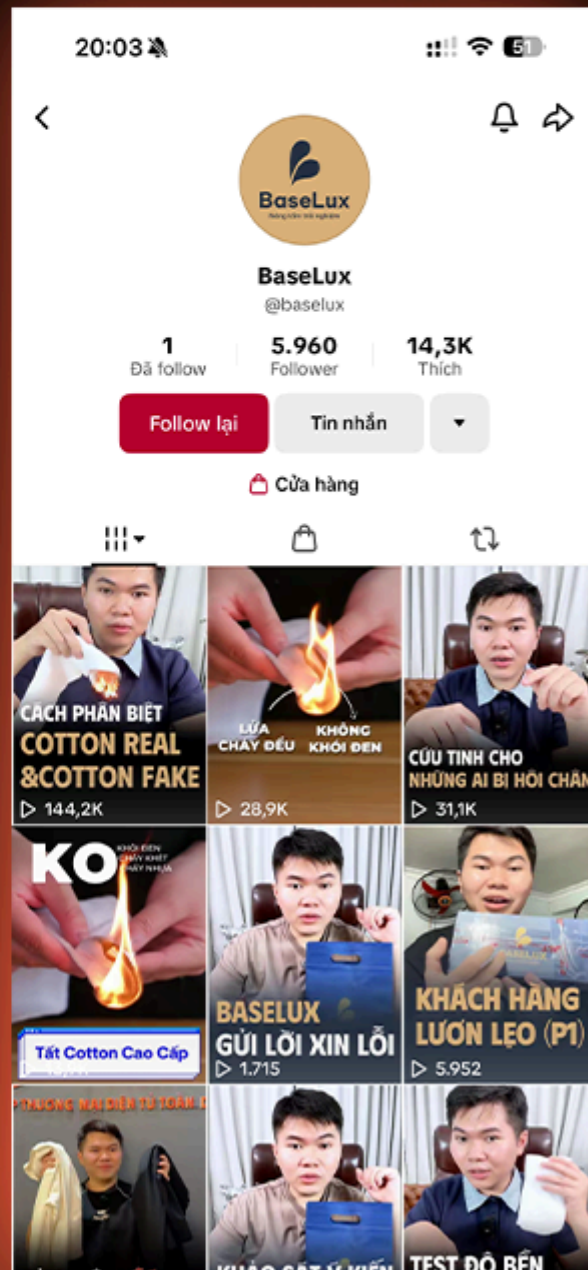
20:03

51

BaseLux

BaseLux

@baselux

1
Đã follow

5.960
Follower

14,3K
Thích

Follow lại

Tin nhắn

Cửa hàng

CÁCH PHÂN BIỆT
COTTON REAL
&COTTON FAKE
144,2K

LỬA CHÁY ĐỀU
KHÔNG KHÓI ĐEN
28,9K

CỨU TINH CHO
NHỮNG AI BỊ HÔI CHÂN
31,1K

KO
KHÓI ĐEN
CHÁY KHÉT
CHẢY NHỰA
Tất Cotton Cao Cấp

BASELUX
GỬI LỜI XIN LỖI
1.715

KHÁCH HÀNG
LƯƠN LẸO (P1)
5.952

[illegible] THƯƠNG MẠI ĐIỆN TỬ TOÀN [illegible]

KHẢO SÁT Ý KIẾN

TEST ĐỘ BỀN